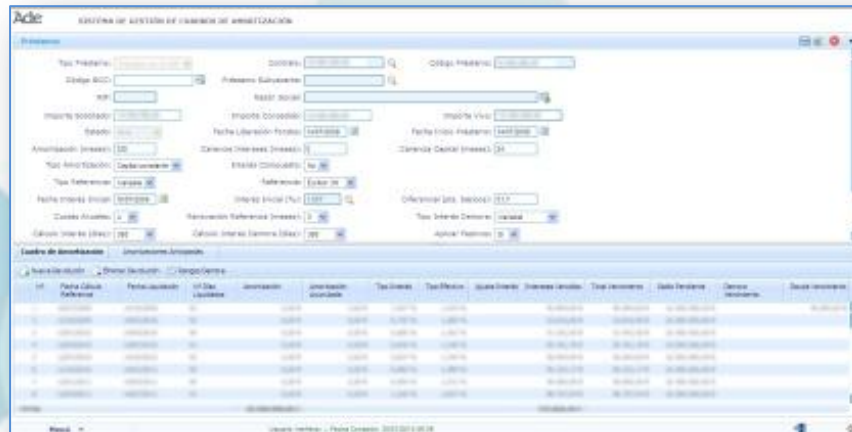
Ade SISTEMA DE GESTIÓN DE CUADROS DE AMORTIZACIÓN

Préstamos

Tipo Préstamo: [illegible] Contrato: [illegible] Código Préstamo: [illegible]

Código BCO: Préstamo Subyacente:

NIF: Razón Social:

Importe Solicitado: Importe Concedido: Importe Vivo:

Estado: Fecha Liberación Fondos: Fecha Inicio Préstamo:

Amortización (meses): 120 Carencia Intereses (meses): 0 Carencia Capital (meses): 24

Tipo Amortización: Capital constante Interés Compuesto: No

Tipo Referencia: Variable Referencia: Euribor 3M

Fecha Interés Inicial: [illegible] Interés Inicial (%): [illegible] Diferencial (pts. básicos): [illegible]

Cuotas Anuales: 4 Renovación Referencia (meses): 3 Tipo Interés Demora: Variable

Cálculo Interés (días): 360 Cálculo Interés Demora (días): 360 Aplicar Festivos: Si

Cuadro de Amortización Amortizaciones Anticipadas

Nueva Devolución Eliminar Devolución Recargo Demora

| Nº | Fecha Cálculo Referencia | Fecha Liquidación | Nº Días Liquidables | Amortización | Amortización Acumulada | Tipo Interés | Tipo Efectivo | Ajuste Interés | Intereses Vencidos | Total Vencimiento | Saldo Pendiente | Demora Vencimiento | Saldo Vencimiento |
|---|---|---|---|---|---|---|---|---|---|---|---|---|---|
| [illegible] | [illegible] | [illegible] | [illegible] | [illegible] | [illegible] | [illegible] | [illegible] | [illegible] | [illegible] | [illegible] | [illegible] | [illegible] | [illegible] |

Menú Usuario: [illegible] - Fecha Conexión: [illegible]